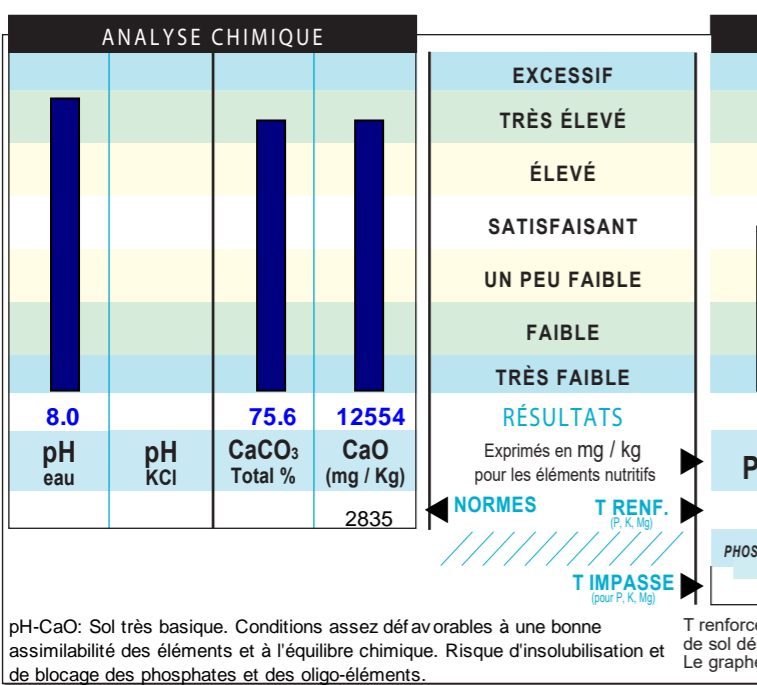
ANALYSE CHIMIQUE

EXCESSIF
TRÈS ÉLEVÉ
ÉLEVÉ
SATISFAISANT
UN PEU FAIBLE
FAIBLE
TRÈS FAIBLE

| 8.0 | | 75.6 | 12554 |
|---|---|---|---|
| pH eau | pH KCl | $CaCO_3$ Total % | CaO (mg / Kg) |
| | | | 2835 |

RÉSULTATS
Exprimés en mg / kg pour les éléments nutritifs

NORMES
T RENF. (P, K, Mg)
T IMPASSE (pour P, K, Mg)

P
PHOS

pH-CaO: Sol très basique. Conditions assez déf av orables à une bonne assimilabilité des éléments et à l'équilibre chimique. Risque d'insolubilisation et de blocage des phosphates et des oligo-éléments.

T renforc
de sol dé
Le graphe